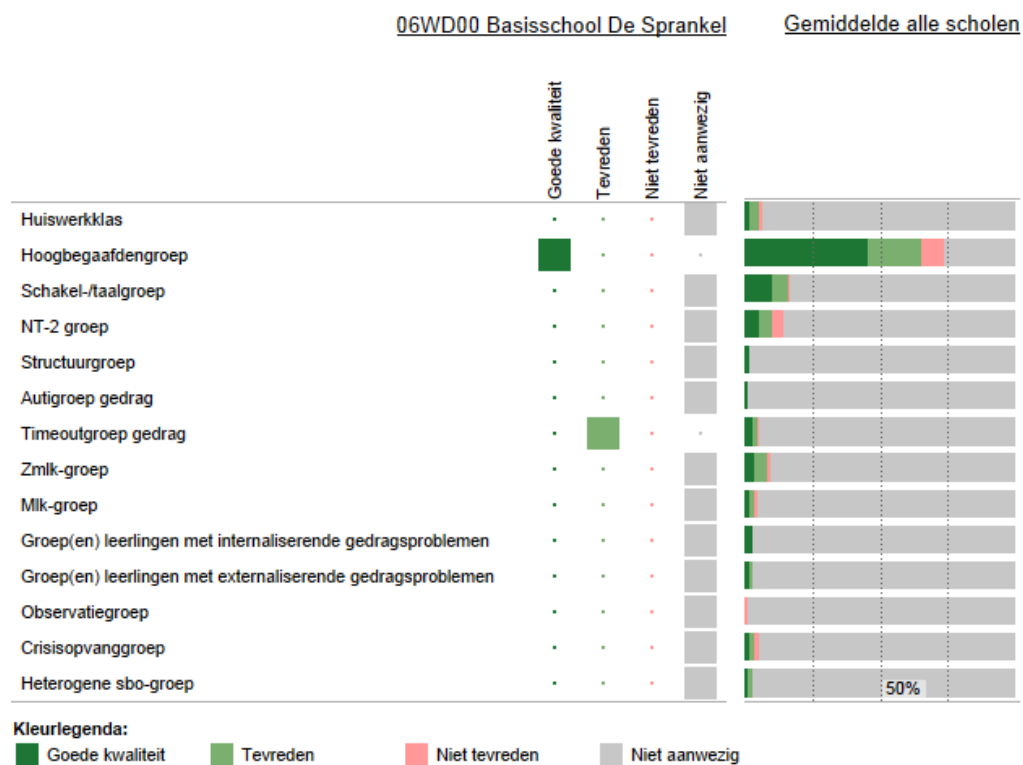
06WD00 Basisschool De Sprankel

Gemiddelde alle scholen

| | Goede kwaliteit | Tevreden | Niet tevreden | Niet aanwezig |
|---|---|---|---|---|
| Huiswerkklas | | | | |
| Hoogbegaafdengroep | | | | |
| Schakel-/taalgroep | | | | |
| NT-2 groep | | | | |
| Structuurgroep | | | | |
| Autigroep gedrag | | | | |
| Timeoutgroep gedrag | | | | |
| Zmlk-groep | | | | |
| Mlk-groep | | | | |
| Groep(en) leerlingen met internaliserende gedragsproblemen | | | | |
| Groep(en) leerlingen met externaliserende gedragsproblemen | | | | |
| Observatiegroep | | | | |
| Crisisopvanggroep | | | | |
| Heterogene sbo-groep | | | | |

50%

Kleurlegenda:
Goede kwaliteit
Tevreden
Niet tevreden
Niet aanwezig